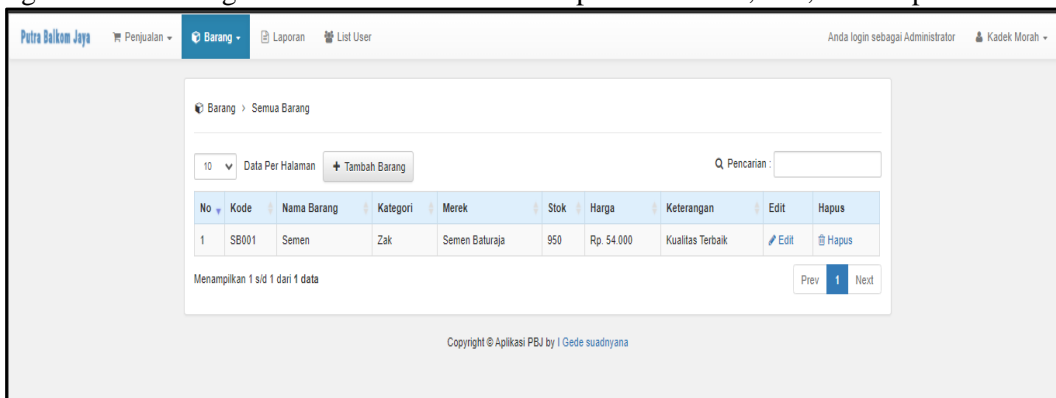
Putra Balkom Jaya Penjualan Barang Laporan List User Anda login sebagai Administrator Kadek Morah

Barang › Semua Barang

10 Data Per Halaman + Tambah Barang

Pencarian :

| No | Kode | Nama Barang | Kategori | Merek | Stok | Harga | Keterangan | Edit | Hapus |
|---|---|---|---|---|---|---|---|---|---|
| 1 | SB001 | Semen | Zak | Semen Baturaja | 950 | Rp. 54.000 | Kualitas Terbaik | Edit | Hapus |

Menampilkan 1 s/d 1 dari 1 data

Prev 1 Next

Copyright © Aplikasi PBJ by I Gede suadnyana